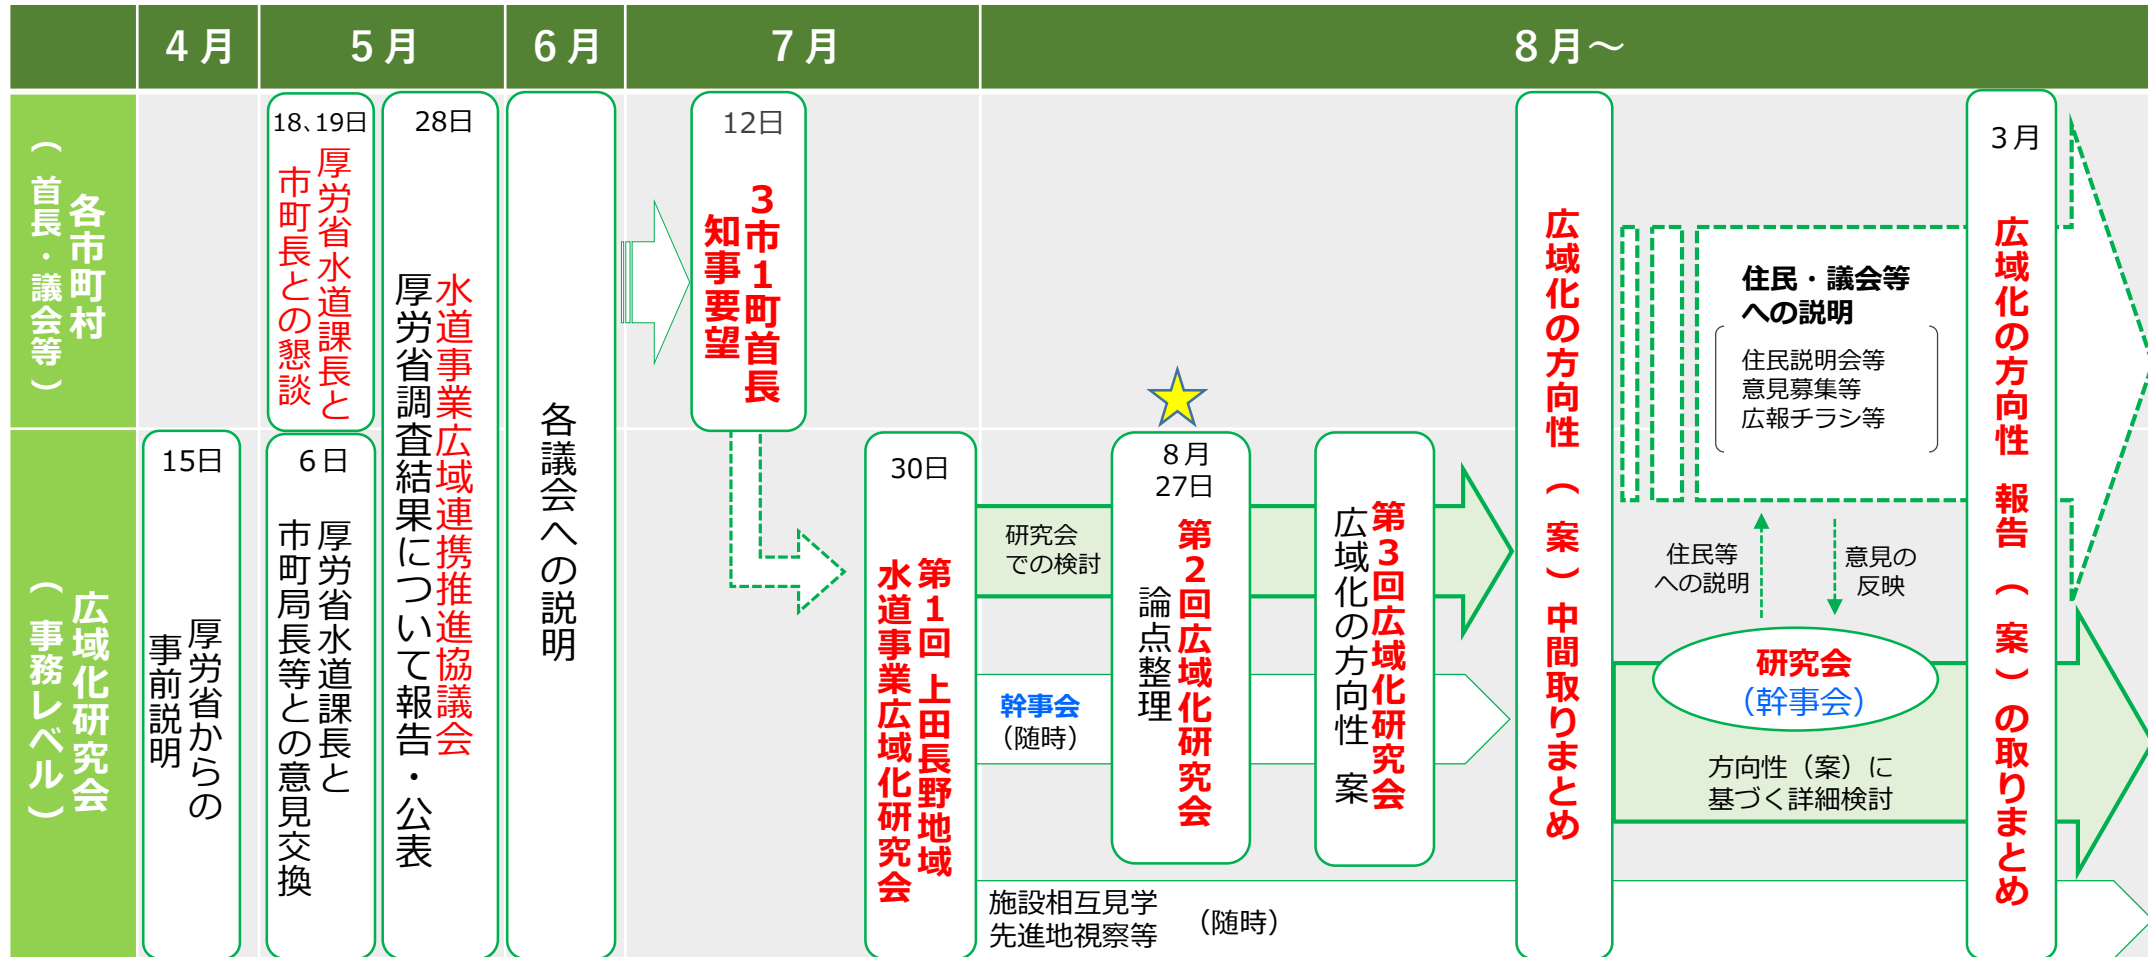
| | 4月 | 5月 | 6月 | 7月 | 8月～ |
|---|---|---|---|---|---|

各市町村（首長・議会等）

18、19日 厚労省水道課長と市町長との懇談

28日 水道事業広域連携推進協議会 厚労省調査結果について報告・公表

各議会への説明

12日 3市1町首長 知事要望

広域化の方向性（案）中間取りまとめ

住民・議会等への説明
住民説明会等
意見募集等
広報チラシ等

3月 広域化の方向性 報告（案）の取りまとめ

広域化研究会（事務レベル）

15日 厚労省からの事前説明

6日 厚労省水道課長と市町局長等との意見交換

30日 第1回 上田長野地域 水道事業広域化研究会

研究会での検討

幹事会（随時）

8月27日 第2回広域化研究会 論点整理

第3回広域化研究会 広域化の方向性 案

住民等への説明

意見の反映

研究会（幹事会）

方向性（案）に基づく詳細検討

施設相互見学
先進地視察等 （随時）